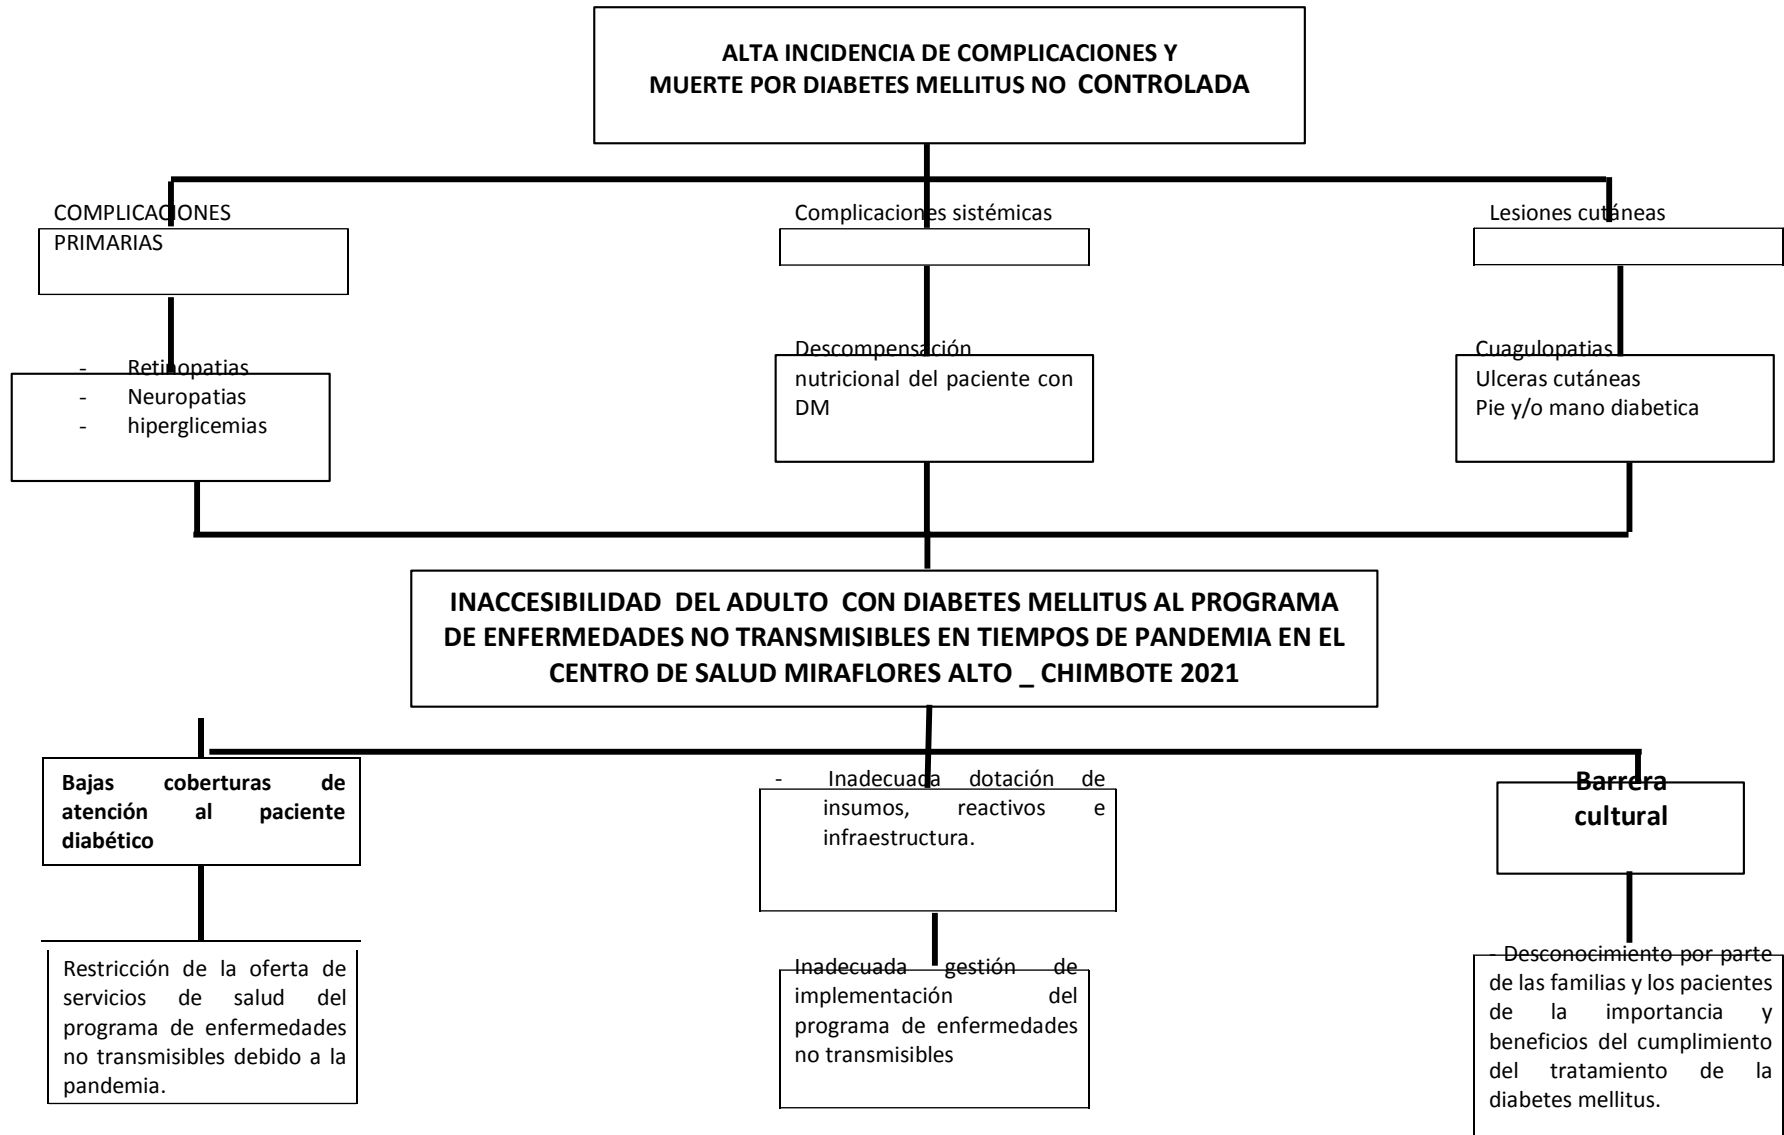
ALTA INCIDENCIA DE COMPLICACIONES Y MUERTE POR DIABETES MELLITUS NO CONTROLADA

COMPLICACIONES PRIMARIAS

Complicaciones sistémicas

Lesiones cutáneas

- Retinopatias
- Neuropatias
- hiperglicemias

Descompensación nutricional del paciente con DM

Cuagulopatias
Ulceras cutáneas
Pie y/o mano diabetica

INACCESIBILIDAD DEL ADULTO CON DIABETES MELLITUS AL PROGRAMA DE ENFERMEDADES NO TRANSMISIBLES EN TIEMPOS DE PANDEMIA EN EL CENTRO DE SALUD MIRAFLORES ALTO _ CHIMBOTE 2021

Bajas coberturas de atención al paciente diabético

- Inadecuada dotación de insumos, reactivos e infraestructura.

Barrera cultural

Restricción de la oferta de servicios de salud del programa de enfermedades no transmisibles debido a la pandemia.

Inadecuada gestión de implementación del programa de enfermedades no transmisibles

- Desconocimiento por parte de las familias y los pacientes de la importancia y beneficios del cumplimiento del tratamiento de la diabetes mellitus.